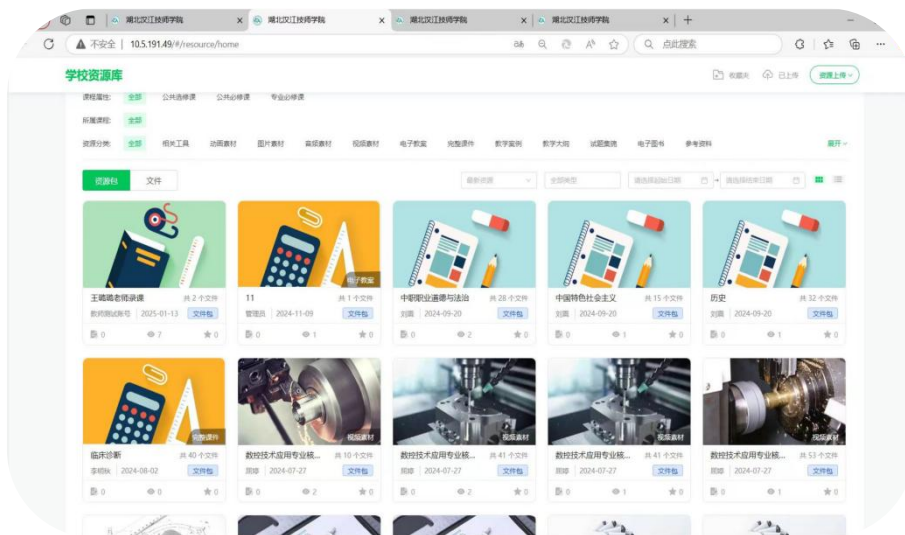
湖北汉江技师学院 ×
湖北汉江技师学院 ×
湖北汉江技师学院 ×
湖北汉江技师学院 ×
+

不安全 | 10.5.191.49/#/resource/home
点此搜索

学校资源库
收藏夹 已上传 资源上传

课程属性: 全部 公共选修课 公共必修课 专业必修课
所属课程: 全部
资源分类: 全部 相关工具 动画素材 图片素材 音频素材 视频素材 电子教案 完整课件 教学案例 教学大纲 试题套题 电子图书 参考资料 展开

资源包 文件
最新资源 全部类型 请选择起始日期 请选择结束日期

王晓璐老师录课 共 2 个文件
教师测试账号 2025-01-13 文件包
0 7 0

11 共 1 个文件
管理员 2024-11-09 文件包
电子教案
0 1 0

中职职业道德与法治 共 28 个文件
刘嘉 2024-09-20 文件包
0 2 0

中国特色社会主义 共 15 个文件
刘嘉 2024-09-20 文件包
0 1 0

历史 共 32 个文件
刘嘉 2024-09-20 文件包
0 1 0

完整课件
临床诊断 共 40 个文件
李紹林 2024-08-02 文件包
0 0 0

视频素材
数控技术应用专业核... 共 10 个文件
陈静 2024-07-27 文件包
0 2 0

视频素材
数控技术应用专业核... 共 41 个文件
陈静 2024-07-27 文件包
0 2 0

视频素材
数控技术应用专业核... 共 41 个文件
陈静 2024-07-27 文件包
0 1 0

视频素材
数控技术应用专业核... 共 53 个文件
陈静 2024-07-27 文件包
0 1 0